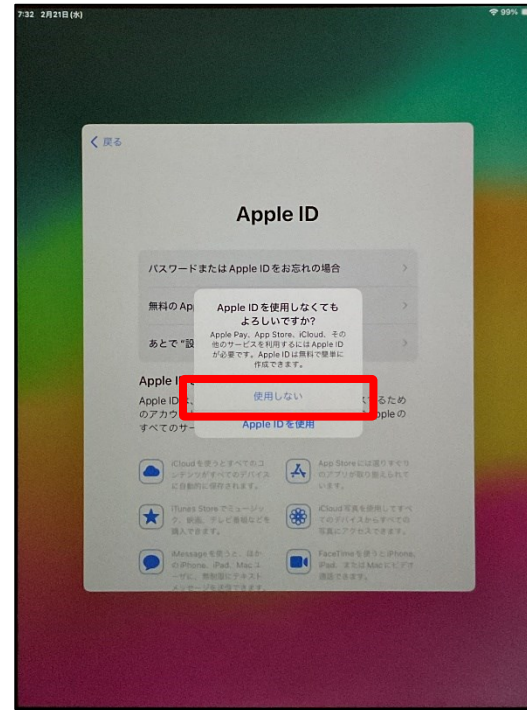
7:32 2月21日(水)

99%

< 戻る

Apple ID

パスワードまたはApple IDをお忘れの場合

無料のAp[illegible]

あとで"設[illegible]

Apple I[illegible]

Apple IDを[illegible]るためのアカウ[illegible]Appleのすべてのサー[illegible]

Apple IDを使用しなくてもよろしいですか?

Apple Pay、App Store、iCloud、その他のサービスを利用するにはApple IDが必要です。Apple IDは無料で簡単に作成できます。

使用しない

Apple IDを使用

iCloudを使うとすべてのコンテンツがすべてのデバイスに自動的に保存されます。

App Storeには素晴らしいのアプリが取り揃えられています。

iTunes Storeでミュージック、映画、テレビ番組などを購入できます。

iCloud写真を使用してすべてのデバイスからすべての写真にアクセスできます。

iMessageを使うと、ほかのiPhone、iPad、Macユーザに、無制限にテキストメッセージを送信できます。

FaceTimeを使うとiPhone、iPad、またはMacにビデオ通話できます。